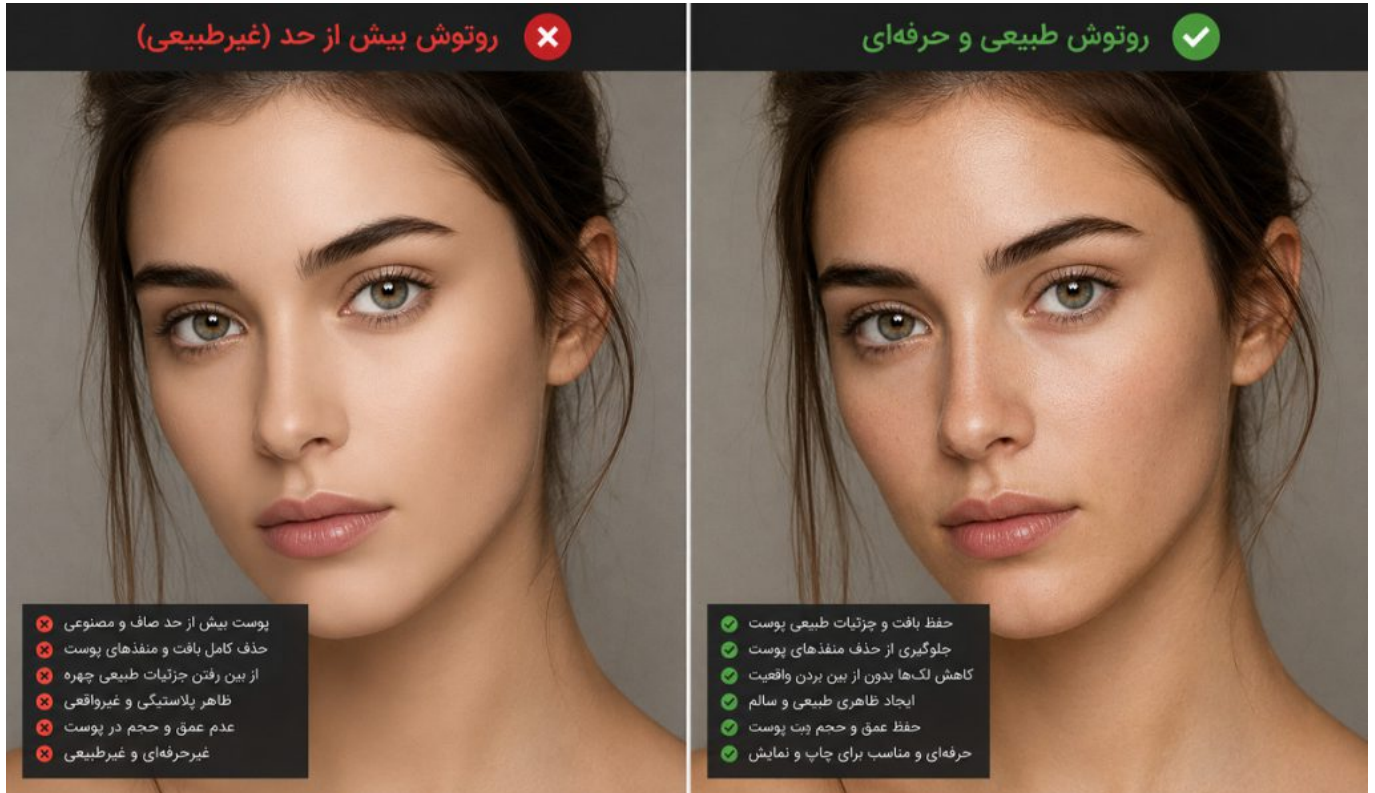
روتوش طبیعی و حرفه‌ای

حفظ بافت و جزئیات طبیعی پوست
جلوگیری از حذف منفذهای پوست
کاهش لک‌ها بدون از بین بردن واقعیت
ایجاد ظاهری طبیعی و سالم
حفظ عمق و حجم ءبت پوست
حرفه‌ای و مناسب برای چاپ و نمایش

روتوش بیش از حد (غیرطبیعی)

پوست بیش از حد صاف و مصنوعی
حذف کامل بافت و منفذهای پوست
از بین رفتن جزئیات طبیعی چهره
ظاهر پلاستیکی و غیرواقعی
عدم عمق و حجم در پوست
غیرحرفه‌ای و غیرطبیعی